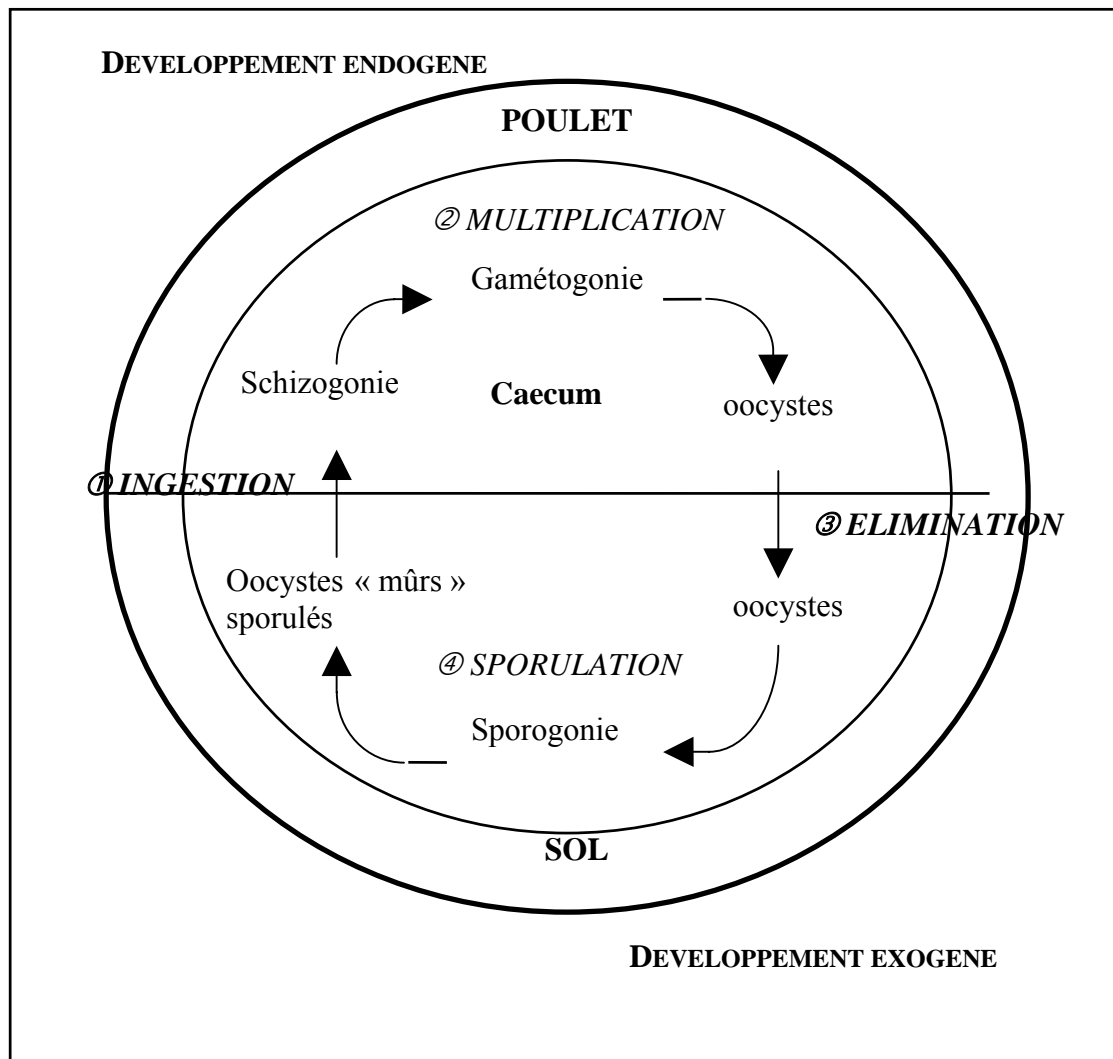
DEVELOPPEMENT ENDOGENE

POULET

② MULTIPLICATION

Gamétogonie

Schizogonie

Caecum

oocystes

① INGESTION

③ ELIMINATION

Oocystes « mûrs » sporulés

oocystes

④ SPORULATION

Sporogonie

SOL

DEVELOPPEMENT EXOGENE